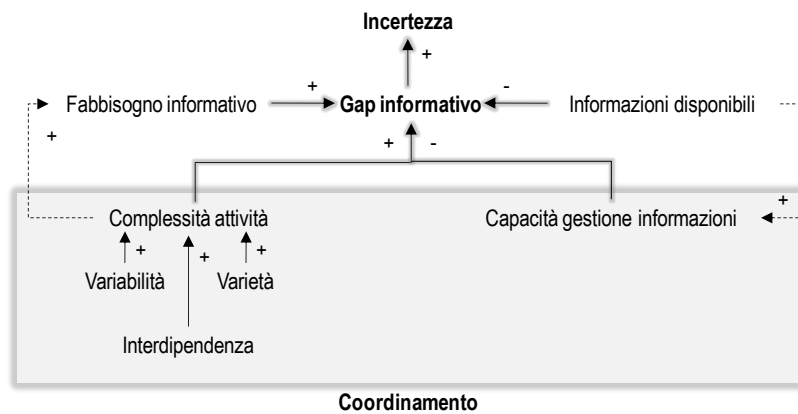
Incertezza

+

+

-

Fabbisogno informativo

Gap informativo

Informazioni disponibili

+

+

-

Complessità attività

Capacità gestione informazioni

+

+

+

+

Variabilità

Varietà

Interdipendenza

Coordinamento